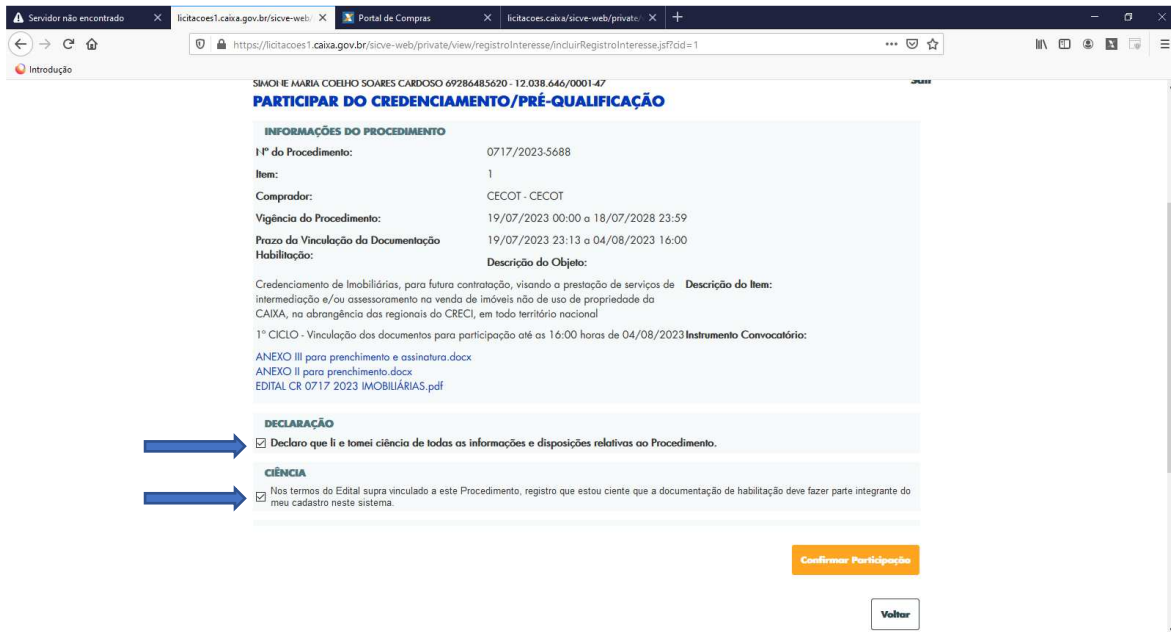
Servidor não encontrado ×
licitacoes1.caixa.gov.br/sicve-web/ ×
Portal de Compras ×
licitacoes.caixa/sicve-web/private/ ×
+

https://licitacoes1.caixa.gov.br/sicve-web/private/view/registroInteresse/incluirRegistroInteresse.jsf?cid=1

Introdução

SIMONE MARIA COELHO SOARES CARDOSO 69286485620 - 12.038.646/0001-47
Sair

PARTICIPAR DO CREDENCIAMENTO/PRÉ-QUALIFICAÇÃO

INFORMAÇÕES DO PROCEDIMENTO

Nº do Procedimento: 0717/2023-5688

Item: 1

Comprador: CECOT - CECOT

Vigência do Procedimento: 19/07/2023 00:00 a 18/07/2028 23:59

Prazo da Vinculação da Documentação Habilitação: 19/07/2023 23:13 a 04/08/2023 16:00

Descrição do Objeto:

Credenciamento de Imobiliárias, para futura contratação, visando a prestação de serviços de intermediação e/ou assessoramento na venda de imóveis não de uso de propriedade da CAIXA, na abrangência das regionais do CRECI, em todo território nacional

Descrição do Item:

1º CICLO - Vinculação dos documentos para participação até as 16:00 horas de 04/08/2023

Instrumento Convocatório:

ANEXO III para prenchimento e assinatura.docx
ANEXO II para prenchimento.docx
EDITAL CR 0717 2023 IMOBILIÁRIAS.pdf

DECLARAÇÃO

Declaro que li e tomei ciência de todas as informações e disposições relativas ao Procedimento.

CIÊNCIA

Nos termos do Edital supra vinculado a este Procedimento, registro que estou ciente que a documentação de habilitação deve fazer parte integrante do meu cadastro neste sistema.

Confirmar Participação

Voltar